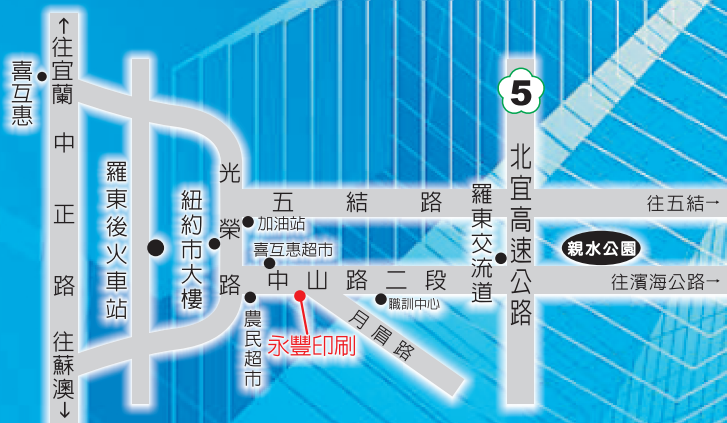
↑往宜蘭

喜互惠

中

正

路

往蘇澳↓

羅東後火車站

紐約市大樓

光榮路

加油站

喜互惠超市

農民超市

永豐印刷

中山路二段

職訓中心

月眉路

五結路

往五結→

5

北宜高速公路

羅東交流道

親水公園

往濱海公路→